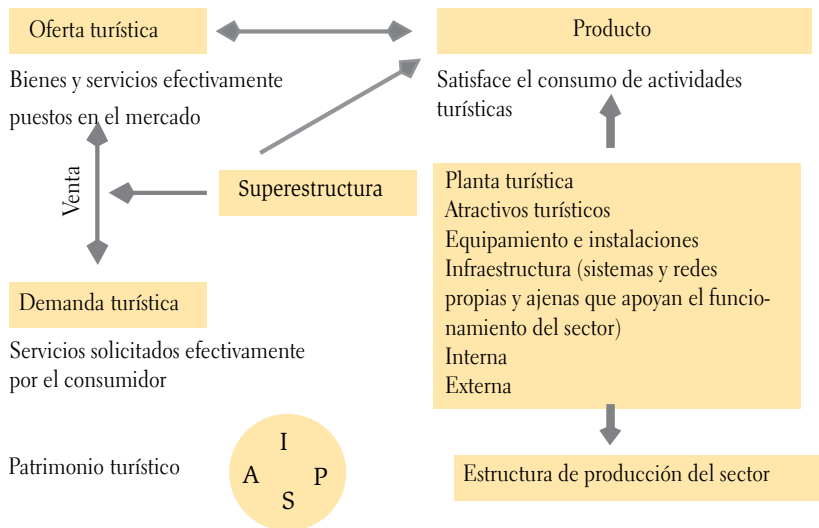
Oferta turística

Producto

Bienes y servicios efectivamente puestos en el mercado

Satisface el consumo de actividades turísticas

Venta

Superestructura

Planta turística
Atractivos turísticos
Equipamiento e instalaciones
Infraestructura (sistemas y redes propias y ajenas que apoyan el funcionamiento del sector)
Interna
Externa

Demanda turística

Servicios solicitados efectivamente por el consumidor

Patrimonio turístico

I
A P
S

Estructura de producción del sector